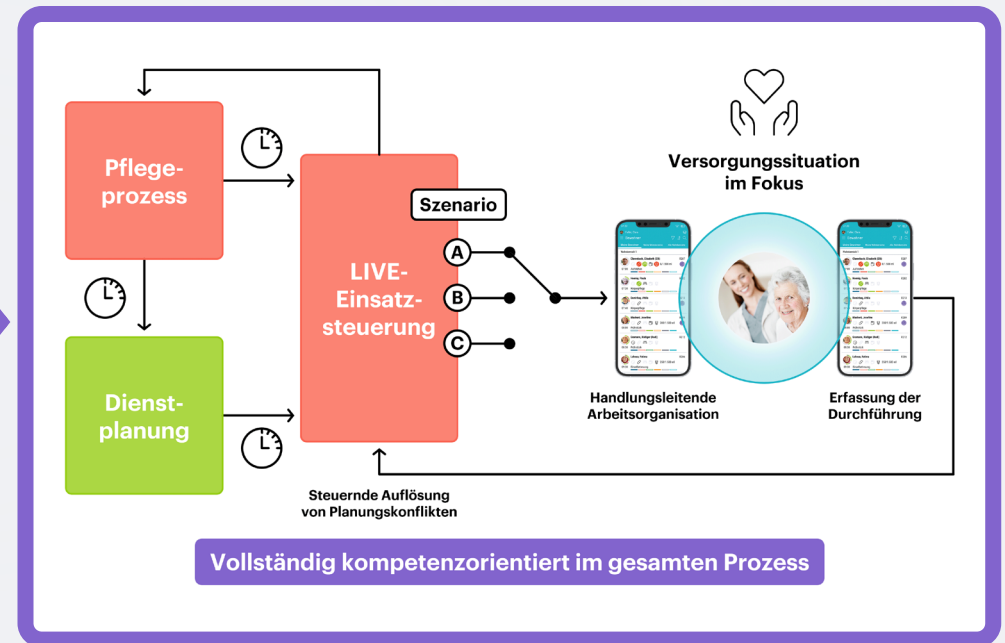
Pflegeprozess

Dienstplanung

LIVE-Einsatzsteuerung

Szenario

A

B

C

Versorgungssituation im Fokus

Handlungsleitende Arbeitsorganisation

Erfassung der Durchführung

Steuernde Auflösung von Planungskonflikten

Vollständig kompetenzorientiert im gesamten Prozess